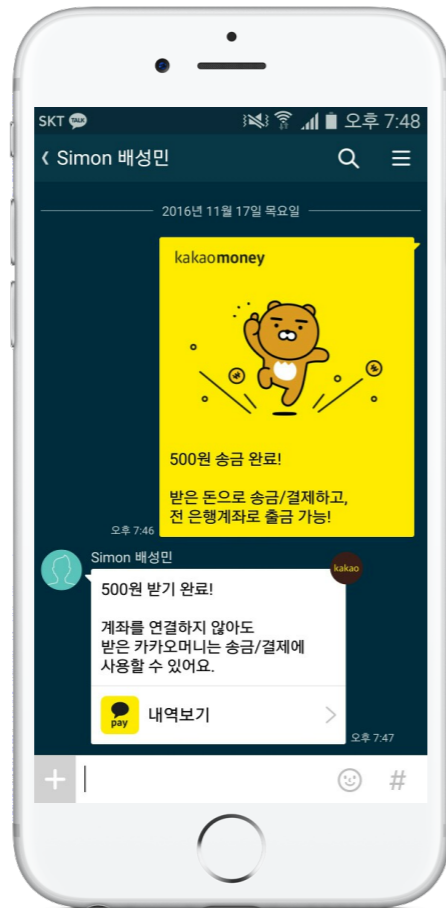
SKT TALK
오후 7:48

‹ Simon 배성민

2016년 11월 17일 목요일

kakaomoney

500원 송금 완료!

받은 돈으로 송금/결제하고, 전 은행계좌로 출금 가능!

오후 7:46

Simon 배성민

kakao

500원 받기 완료!

계좌를 연결하지 않아도 받은 카카오머니는 송금/결제에 사용할 수 있어요.

pay
내역보기

오후 7:47

+

#